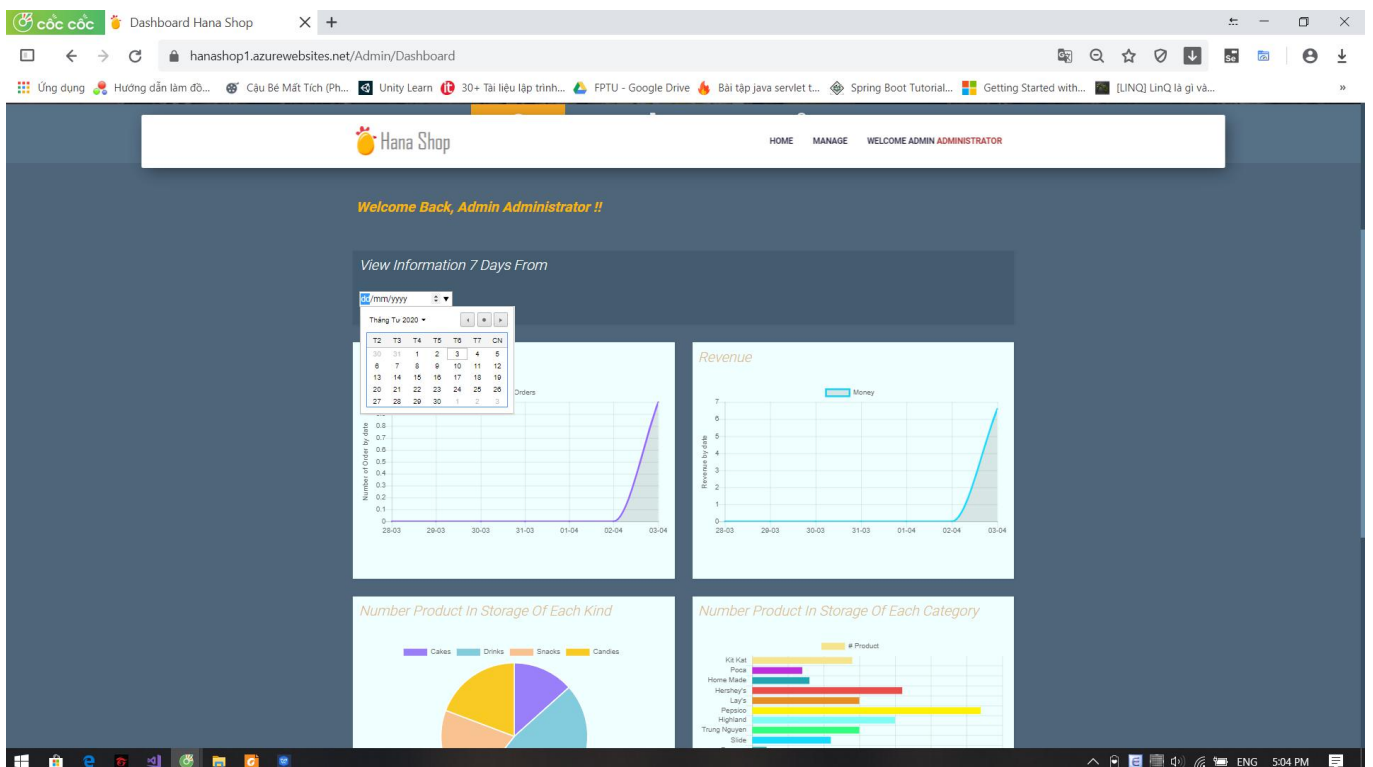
cốc cốc
Dashboard Hana Shop
hanashop1.azurewebsites.net/Admin/Dashboard
Ứng dụng
Hướng dẫn làm đồ...
Cậu Bé Mất Tích (Ph...
Unity Learn
30+ Tài liệu lập trình...
FPTU - Google Drive
Bài tập java servlet t...
Spring Boot Tutorial...
Getting Started with...
[LINQ] LinQ là gì và...

Hana Shop
HOME MANAGE WELCOME ADMIN ADMINISTRATOR

Welcome Back, Admin Administrator !!

View Information 7 Days From

dd/mm/yyyy

Tháng Tư 2020

| T2 | T3 | T4 | T5 | T6 | T7 | CN |
|---|---|---|---|---|---|---|
| 30 | 31 | 1 | 2 | 3 | 4 | 5 |
| 6 | 7 | 8 | 9 | 10 | 11 | 12 |
| 13 | 14 | 15 | 16 | 17 | 18 | 19 |
| 20 | 21 | 22 | 23 | 24 | 25 | 26 |
| 27 | 28 | 29 | 30 | 1 | 2 | 3 |

Orders
Number of Order by date
0.9 0.8 0.7 0.6 0.5 0.4 0.3 0.2 0.1 0
28-03 29-03 30-03 31-03 01-04 02-04 03-04

Revenue
Money
Revenue by date
7 6 5 4 3 2 1 0
28-03 29-03 30-03 31-03 01-04 02-04 03-04

Number Product In Storage Of Each Kind
Cakes Drinks Snacks Candies

Number Product In Storage Of Each Category
# Product
Kit Kat
Poca
Home Made
Hershey's
Lay's
Pepsico
Highland
Trung Nguyen
Slide

ENG 5:04 PM